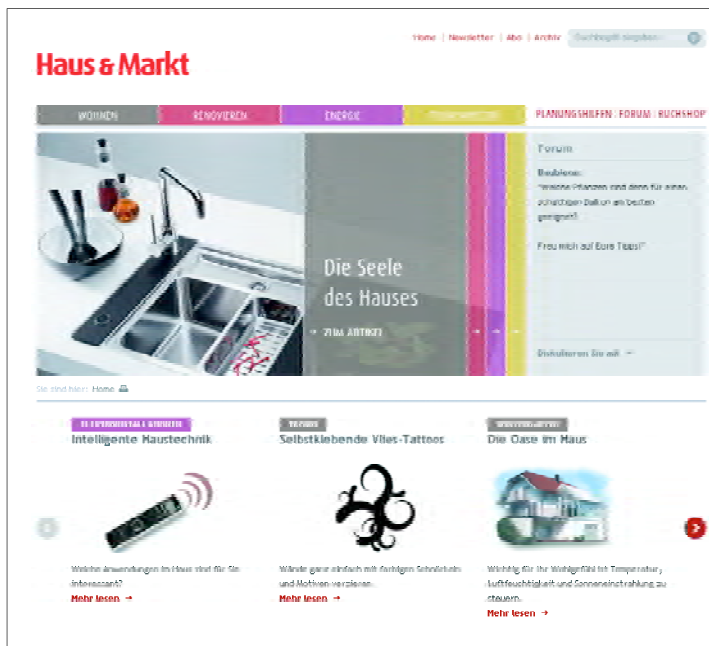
Home | Newsletter | Abo | Archiv

Suchbegriff eingeben

Haus & Markt

WOHNEN | RENOVIEREN | ENERGIE | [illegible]

PLANUNGSHILFEN | FORUM | BUCHSHOP

Die Seele des Hauses

→ ZUM ARTIKEL

Forum

Beatlena:
"Welche Pflanzen sind denn für einen schattigen Balkon am besten geeignet?

Freu mich auf Eure Tipps!"

Diskutieren Sie mit →

Sie sind hier: Home

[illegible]
Intelligente Haustechnik

Welche Anwendungen im Haus sind für Sie interessant?

Mehr lesen →

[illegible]
Selbstklebende Vlies-Tattoos

Wände ganz einfach mit farbigen Schnörkeln und Motiven verzieren.

Mehr lesen →

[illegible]
Die Oase im Haus

Wichtig für Ihr Wohlgefühl ist Temperatur, Luftfeuchtigkeit und Sonneneinstrahlung zu steuern.

Mehr lesen →